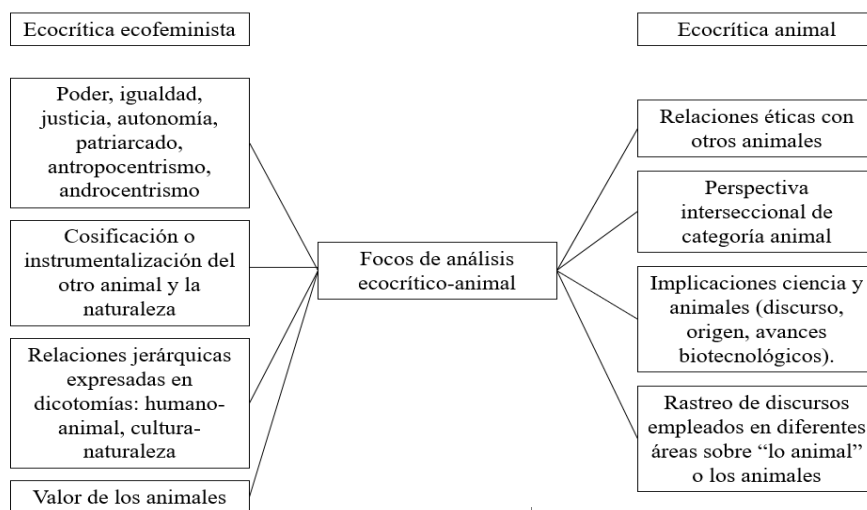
Ecocrítica ecofeminista

Ecocrítica animal

Poder, igualdad, justicia, autonomía, patriarcado, antropocentrismo, androcentrismo

Cosificación o instrumentalización del otro animal y la naturaleza

Relaciones jerárquicas expresadas en dicotomías: humano-animal, cultura-naturaleza

Valor de los animales

Focos de análisis ecocrítico-animal

Relaciones éticas con otros animales

Perspectiva interseccional de categoría animal

Implicaciones ciencia y animales (discurso, origen, avances biotecnológicos).

Rastreo de discursos empleados en diferentes áreas sobre "lo animal" o los animales